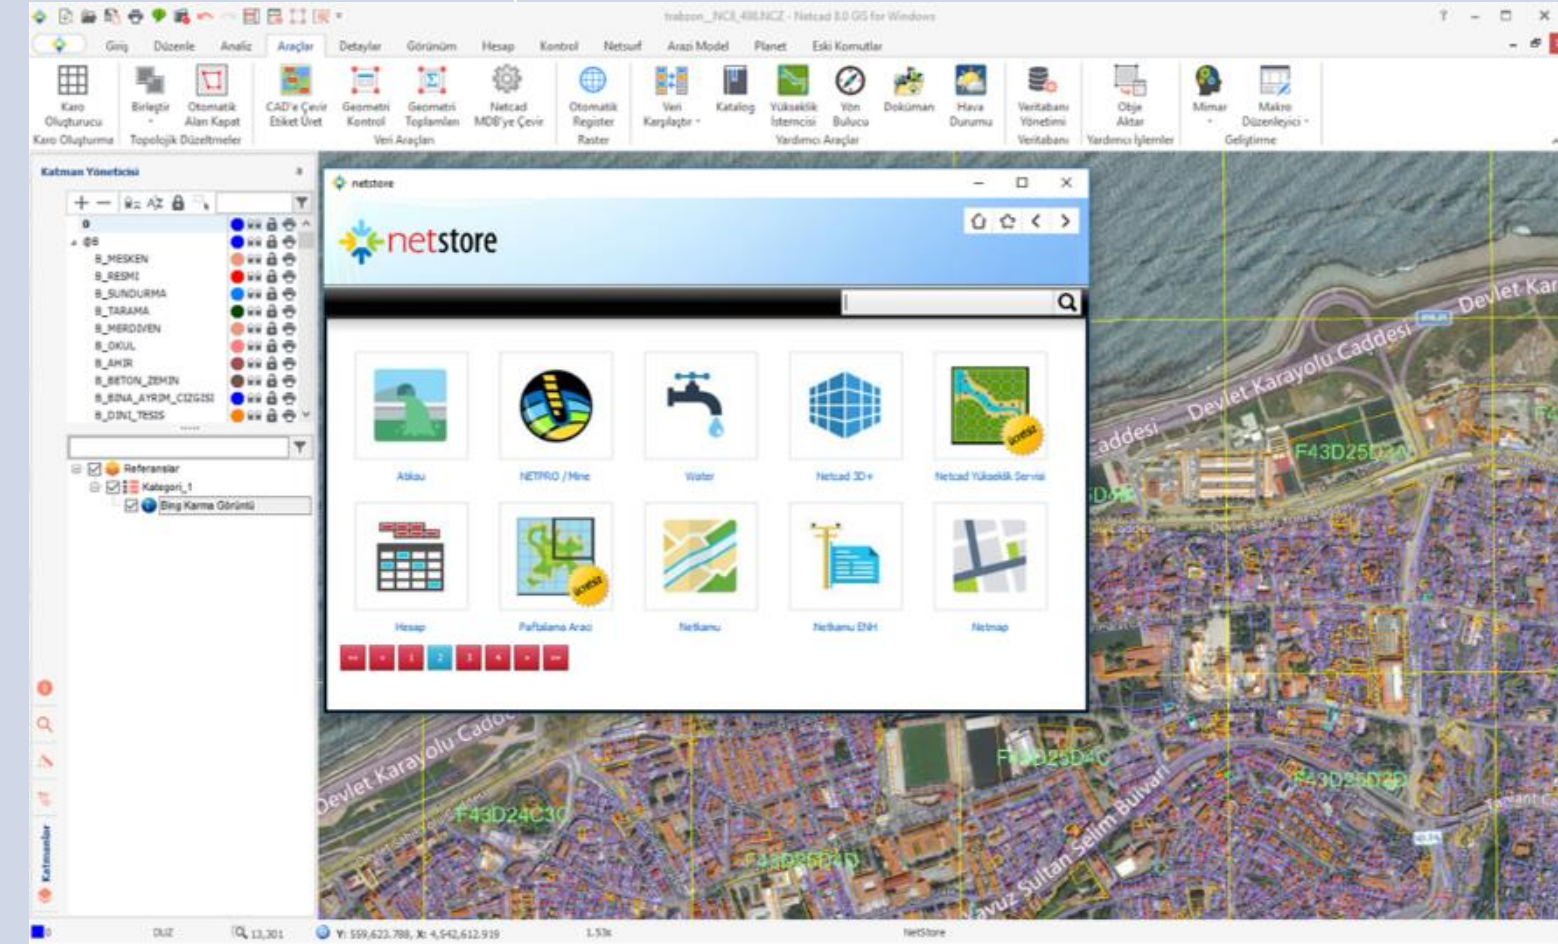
trabzon_NCI_498.NCZ - Netcad 8.0 GIS for Windows

Giriş Düzenle Analiz Araçlar Detaylar Görünüm Hesap Kontrol Netsurf Arazi Model Planet Eski Komutlar

Karo Oluşturucu
Karo Oluşturma
Birleştir
Otomatik Alan Kapat
Topolojik Düzeltmeler
CAD'e Çevir Etiket Üret
Geometri Kontrol
Geometri Toplamları
Netcad MDB'ye Çevir
Veri Araçları
Otomatik Register
Raster
Veri Karşılaştır
Katalog
Yükseklik İstemcisi
Yön Bulucu
Doküman
Hava Durumu
Yardımcı Araçlar
Veritabanı Yönetimi
Veritabanı
Obje Aktar
Yardımcı İşlemler
Mimar
Makro Düzenleyici
Geliştirme

Katman Yöneticisi

0
@B
B_MESKEN
B_RESMI
B_SUNDURMA
B_TARAMA
B_MERDIVEN
B_OKUL
B_AHIR
B_BETON_ZEMIN
B_BINA_AYRIM_CIZGISI
B_DINI_TESIS

Referanslar
Kategori_1
Bing Karma Görüntü

Katmanlar

netstore

netstore

ücretsiz

Atıksu
NETPRO / Mine
Water
Netcad 3D+
Netcad Yükseklik Servisi
Hesap
Paftalama Aracı
Netkamu
Netkamu ENH
Netmap

ücretsiz

1 2 3 4

Devlet Karayolu Caddesi
Devlet Kar
F43D25D1A
Devlet Karayolu Cadde
F43D24C3C
F43D25D4C
F43D25D2D
F43D25D4D
Avuz Sultan Selim Bulvarı

DUZ
13.301
Y: 559,623.788, X: 4,542,612.919
1.53k
NetStore